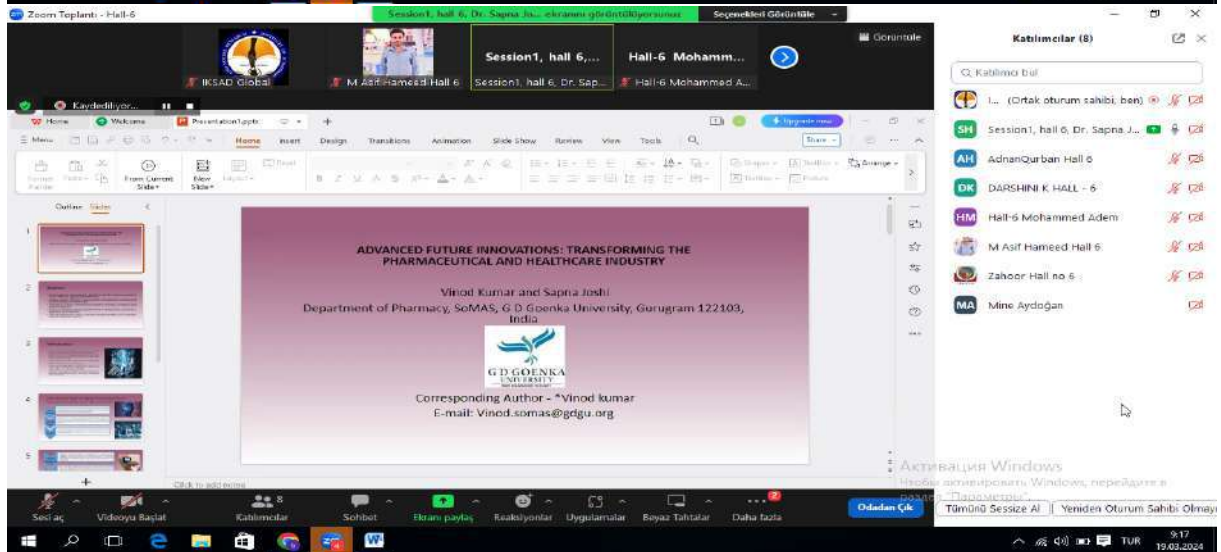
Zoom Toplantı - Hall-6

Session1, hall 6, Dr. Sapna Jo... ekranını görüntülüyorsunuz

Seçenekleri Görüntüle

Görüntüle

IKSAD Global

M Asif Hameed Hall 6

Session1, hall 6,...

Session1, hall 6, Dr. Sap...

Hall-6 Mohamm...

Hall-6 Mohammed A...

Kaydediliyor...

Home

Welcome

Presentation1.pptx

Menu

Home

Insert

Design

Transitions

Animation

Slide Show

Review

View

Tools

Share

From Current Slide

New Slide

Outline

Slides

ADVANCED FUTURE INNOVATIONS: TRANSFORMING THE PHARMACEUTICAL AND HEALTHCARE INDUSTRY

Vinod Kumar and Sapna Joshi

Department of Pharmacy, SoMAS, G D Goenka University, Gurugram 122103, India

G D GOENKA UNIVERSITY

Corresponding Author - *Vinod kumar

E-mail: Vinod.somas@gdgu.org

Click to add notes

Katılımcılar (8)

Katılımcı bul

I... (Ortak oturum sahibi, ben)

Session1, hall 6, Dr. Sapna J...

AdnanQurban Hall 6

DARSHINI K HALL - 6

Hall-6 Mohammed Adem

M Asif Hameed Hall 6

Zahoor Hall no 6

Mine Aydoğan

Активация Windows

Чтобы активировать Windows, перейдите в раздел "Параметры".

Sesi aç

Videoyu Başlat

Katılımcılar 8

Sohbet

Ekranı paylaş

Reaksiyonlar

Uygulamalar

Beyaz Tahtalar

Daha fazla

Odadan Çık

Tümünü Sessize Al

Yeniden Oturum Sahibi Olmayı

TUR

9:17

19.03.2024